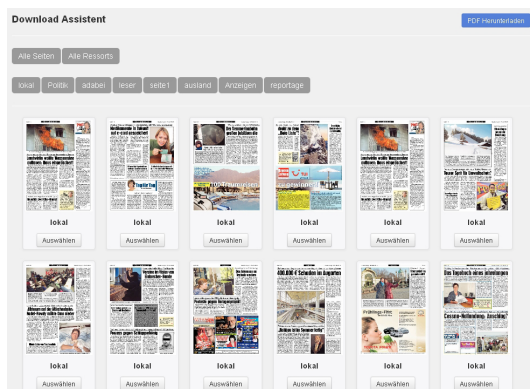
Download Assistent

PDF Herunterladen

Alle Seiten
Alle Ressorts

lokal
Politik
adabei
leser
seite1
ausland
Anzeigen
reportage

lokal
Auswählen

lokal
Auswählen

lokal
Auswählen

lokal
Auswählen

lokal
Auswählen

lokal
Auswählen

lokal
Auswählen

lokal
Auswählen

lokal
Auswählen

lokal
Auswählen

lokal
Auswählen

lokal
Auswählen